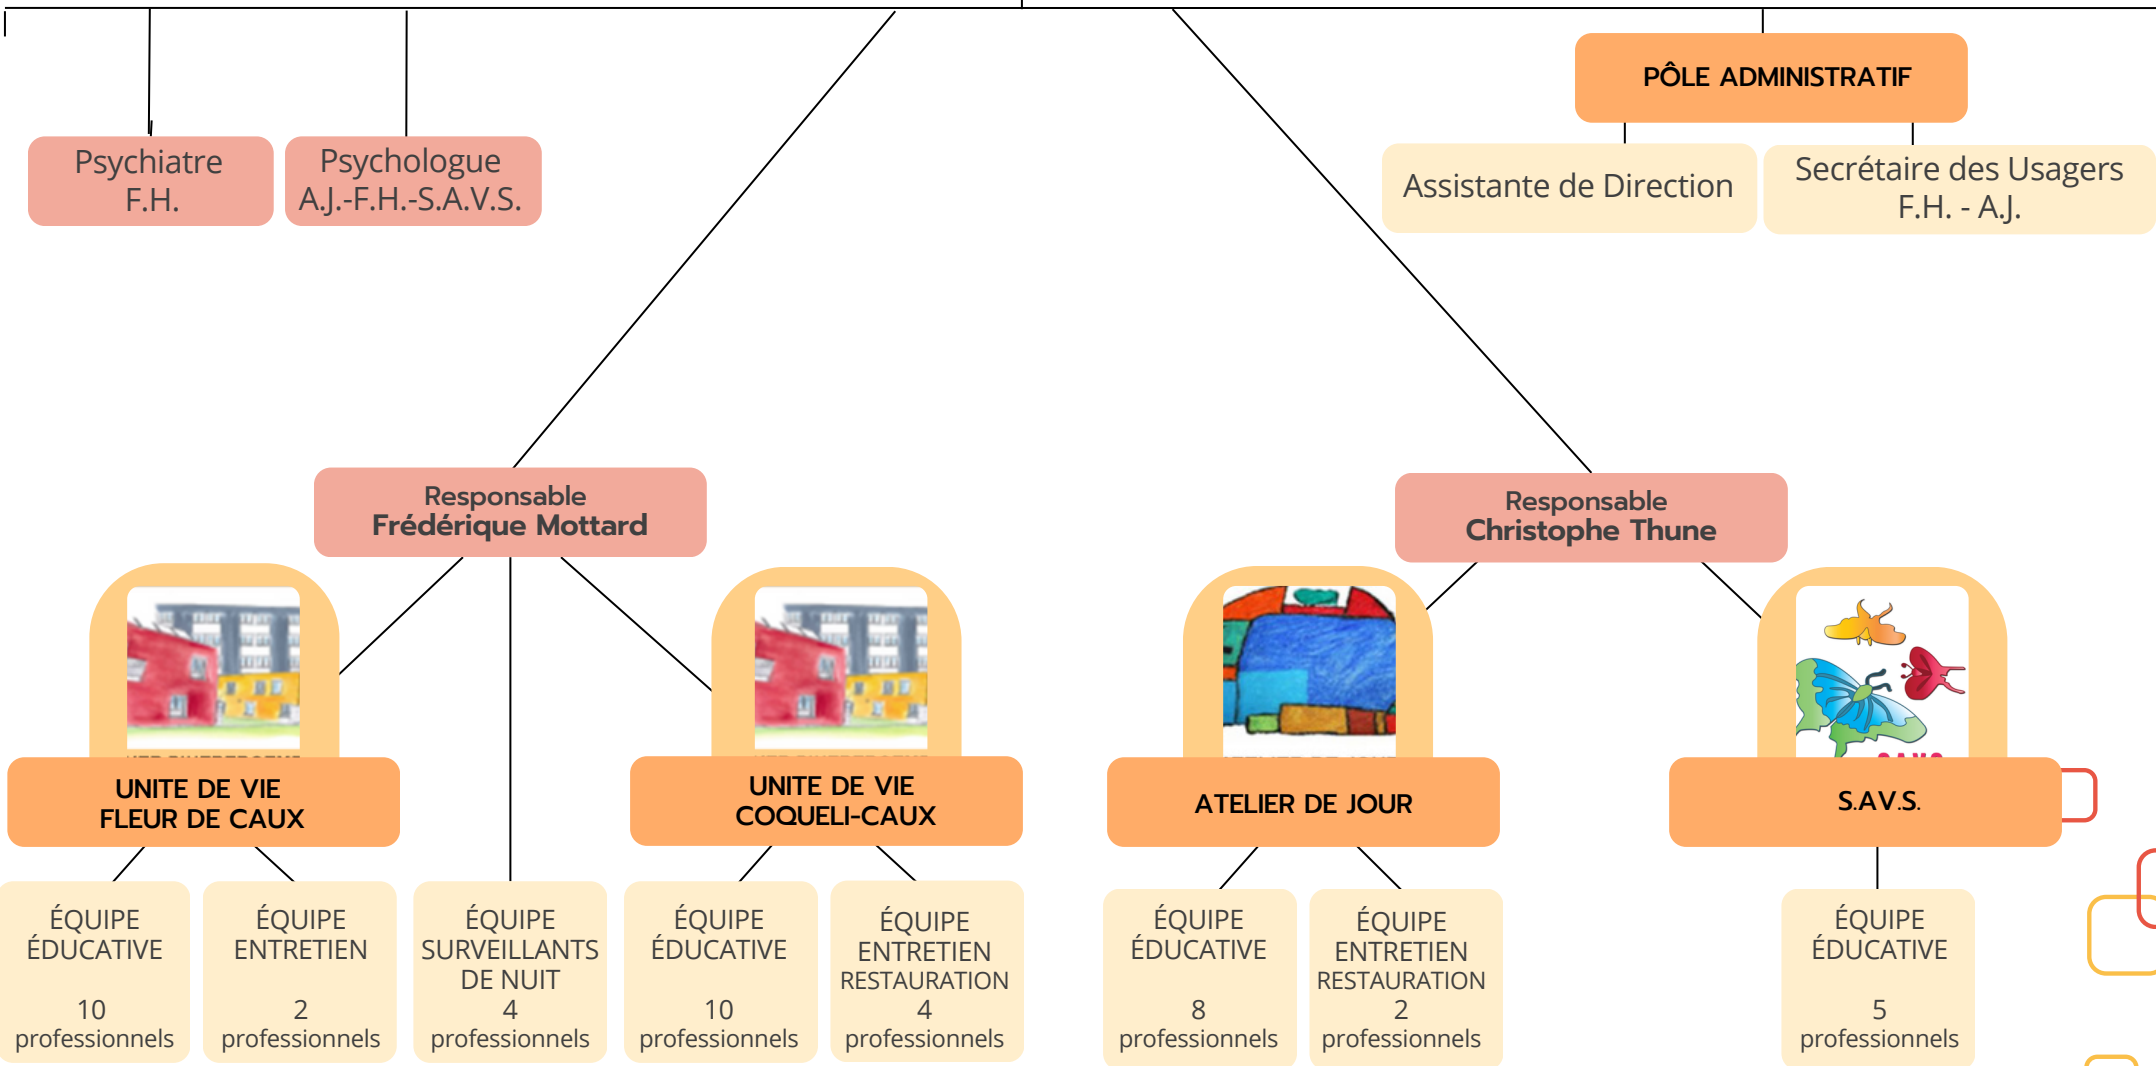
PÔLE ADMINISTRATIF

Psychiatre
F.H.

Psychologue
A.J.-F.H.-S.A.V.S.

Assistante de Direction

Secrétaire des Usagers
F.H. - A.J.

Responsable
Frédérique Mottard

Responsable
Christophe Thune

UNITE DE VIE
FLEUR DE CAUX

UNITE DE VIE
COQUELI-CAUX

ATELIER DE JOUR

S.A.V.S.

ÉQUIPE
ÉDUCATIVE
10
professionnels

ÉQUIPE
ENTRETIEN
2
professionnels

ÉQUIPE
SURVEILLANTS
DE NUIT
4
professionnels

ÉQUIPE
ÉDUCATIVE
10
professionnels

ÉQUIPE
ENTRETIEN
RESTAURATION
4
professionnels

ÉQUIPE
ÉDUCATIVE
8
professionnels

ÉQUIPE
ENTRETIEN
RESTAURATION
2
professionnels

ÉQUIPE
ÉDUCATIVE
5
professionnels